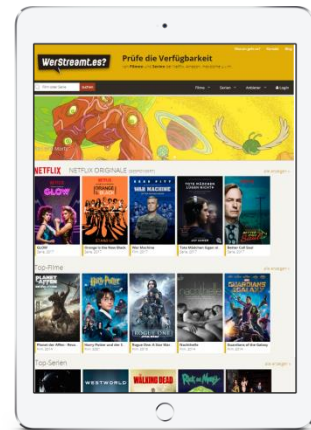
WerStreamt.es?

Prüfe die Verfügbarkeit

suchen

Filme

Serien

Anbieter

Login

NETFLIX NETFLIX ORIGINALE

GLOW

WAR MACHINE

THE KEEPERS

Better Call Saul

Alle anzeigen

Top-Filme

PLANET DER AFFEN

Harry Potter

ROGUE ONE

GUARDIANS OF THE GALAXY

Alle anzeigen

Top-Serien

WESTWORLD

THE WALKING DEAD

Rick and Morty